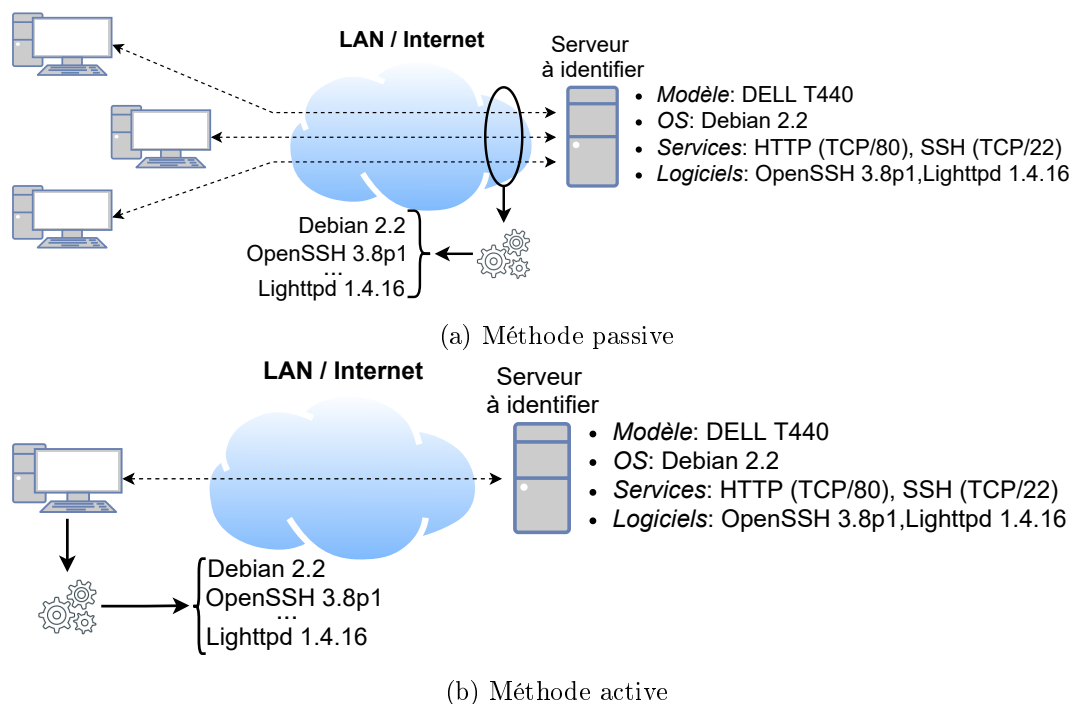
LAN / Internet

Serveur à identifier

- *Modèle*: DELL T440
- *OS*: Debian 2.2
- *Services*: HTTP (TCP/80), SSH (TCP/22)
- *Logiciels*: OpenSSH 3.8p1,Lighttpd 1.4.16

Debian 2.2
OpenSSH 3.8p1
...
Lighttpd 1.4.16

(a) Méthode passive

LAN / Internet

Serveur à identifier

- *Modèle*: DELL T440
- *OS*: Debian 2.2
- *Services*: HTTP (TCP/80), SSH (TCP/22)
- *Logiciels*: OpenSSH 3.8p1,Lighttpd 1.4.16

Debian 2.2
OpenSSH 3.8p1
...
Lighttpd 1.4.16

(b) Méthode active